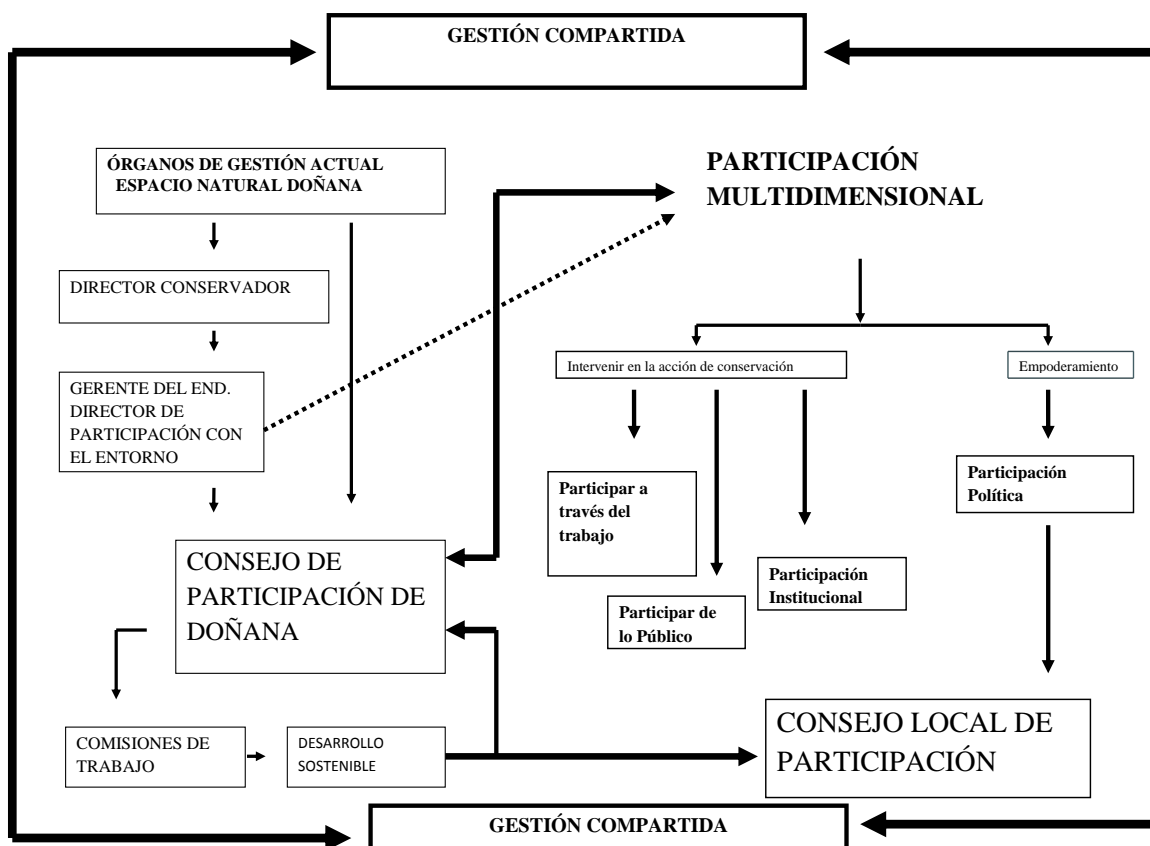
GESTIÓN COMPARTIDA

ÓRGANOS DE GESTIÓN ACTUAL ESPACIO NATURAL DOÑANA

DIRECTOR CONSERVADOR

GERENTE DEL END. DIRECTOR DE PARTICIPACIÓN CON EL ENTORNO

CONSEJO DE PARTICIPACIÓN DE DOÑANA

COMISIONES DE TRABAJO

DESARROLLO SOSTENIBLE

PARTICIPACIÓN MULTIDIMENSIONAL

Intervenir en la acción de conservación

Empoderamiento

Participar a través del trabajo

Participar de lo Público

Participación Institucional

Participación Política

CONSEJO LOCAL DE PARTICIPACIÓN

GESTIÓN COMPARTIDA